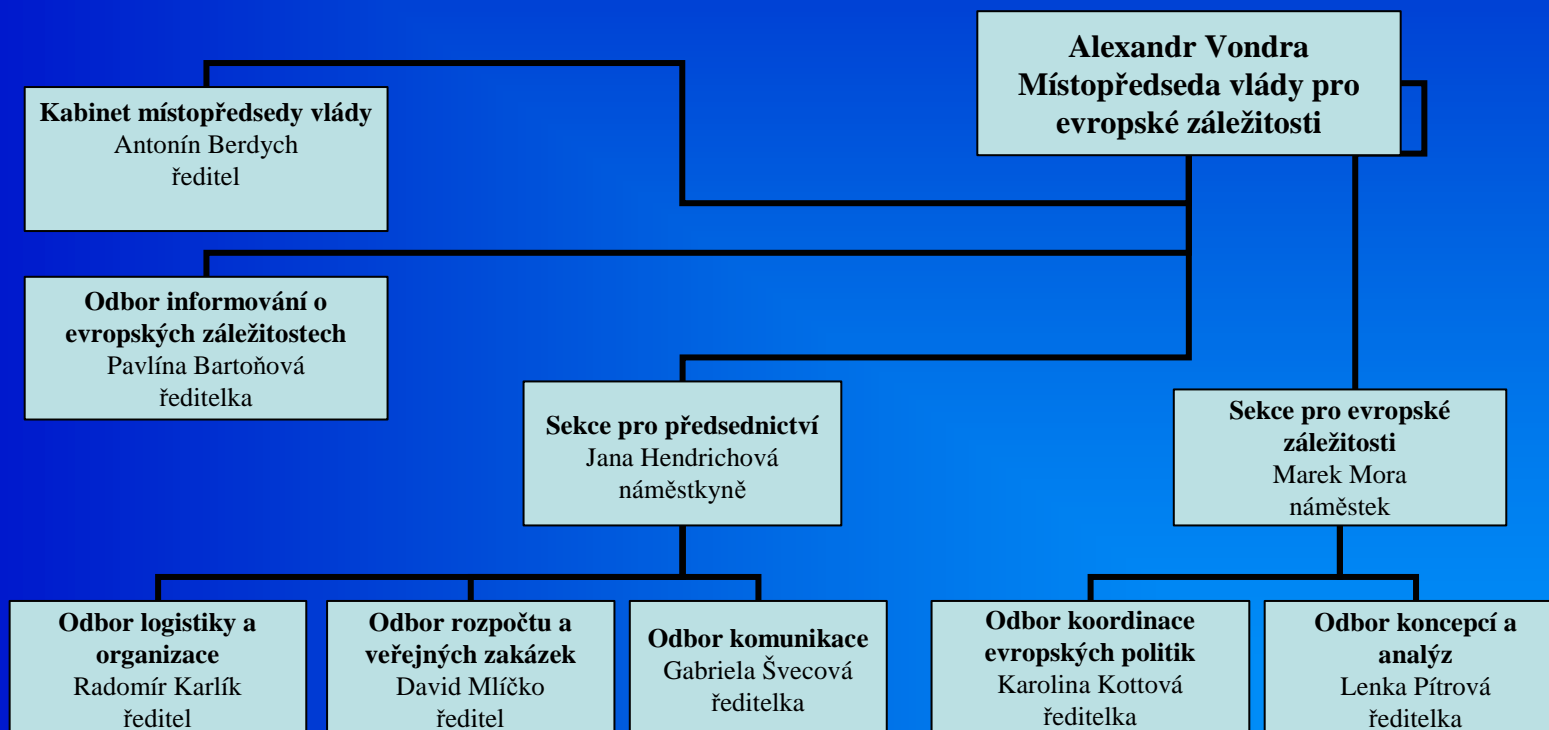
**Alexandr Vondra**
**Místopředseda vlády pro evropské záležitosti**

**Kabinet místopředsedy vlády**
Antonín Berdych
ředitel

**Odbor informování o evropských záležitostech**
Pavlína Bartoňová
ředitelka

**Sekce pro předsednictví**
Jana Hendrichová
náměstkyně

**Sekce pro evropské záležitosti**
Marek Mora
náměstek

**Odbor logistiky a organizace**
Radomír Karlík
ředitel

**Odbor rozpočtu a veřejných zakázek**
David Mlíčko
ředitel

**Odbor komunikace**
Gabriela Švecová
ředitelka

**Odbor koordinace evropských politik**
Karolina Kottová
ředitelka

**Odbor koncepcí a analýz**
Lenka Pítrová
ředitelka